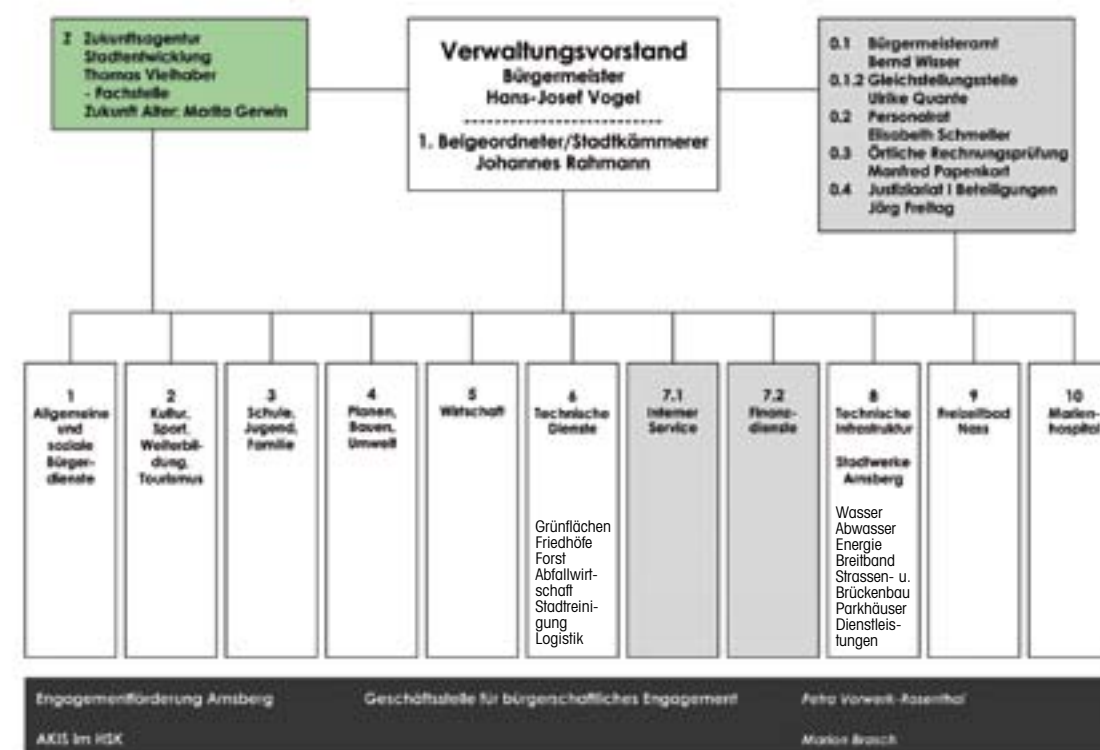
2 Zukunftsagentur Stadtentwicklung Thomas Vielhaber - Fachstelle Zukunft Alter: Marita Gerwin

Verwaltungsvorstand
Bürgermeister
Hans-Josef Vogel
-----------------------------
1. Beigeordneter/Stadtkämmerer
Johannes Rahmann

0.1 Bürgermeisteramt Bernd Wisser
0.1.2 Gleichstellungsstelle Ulrike Quante
0.2 Personalrat Elisabeth Schmeller
0.3 Örtliche Rechnungsprüfung Manfred Papenkort
0.4 Justiziariat I Beteiligungen Jörg Freitag

1 Allgemeine und soziale Bürgerdienste

2 Kultur, Sport, Weiterbildung, Tourismus

3 Schule, Jugend, Familie

4 Planen, Bauen, Umwelt

5 Wirtschaft

6 Technische Dienste
Grünflächen Friedhöfe Forst Abfallwirtschaft Stadtreinigung Logistik

7.1 Interner Service

7.2 Finanzdienste

8 Technische Infrastruktur
Stadtwerke Arnsberg
Wasser Abwasser Energie Breitband Strassen- u. Brückenbau Parkhäuser Dienstleistungen

9 Freizeitbad Nass

10 Marienhospital

Engagementförderung Arnsberg
Geschäftsstelle für bürgerschaftliches Engagement
Petra Vorwerk-Rosenthal

AKIS im HSK
Marion Brasch